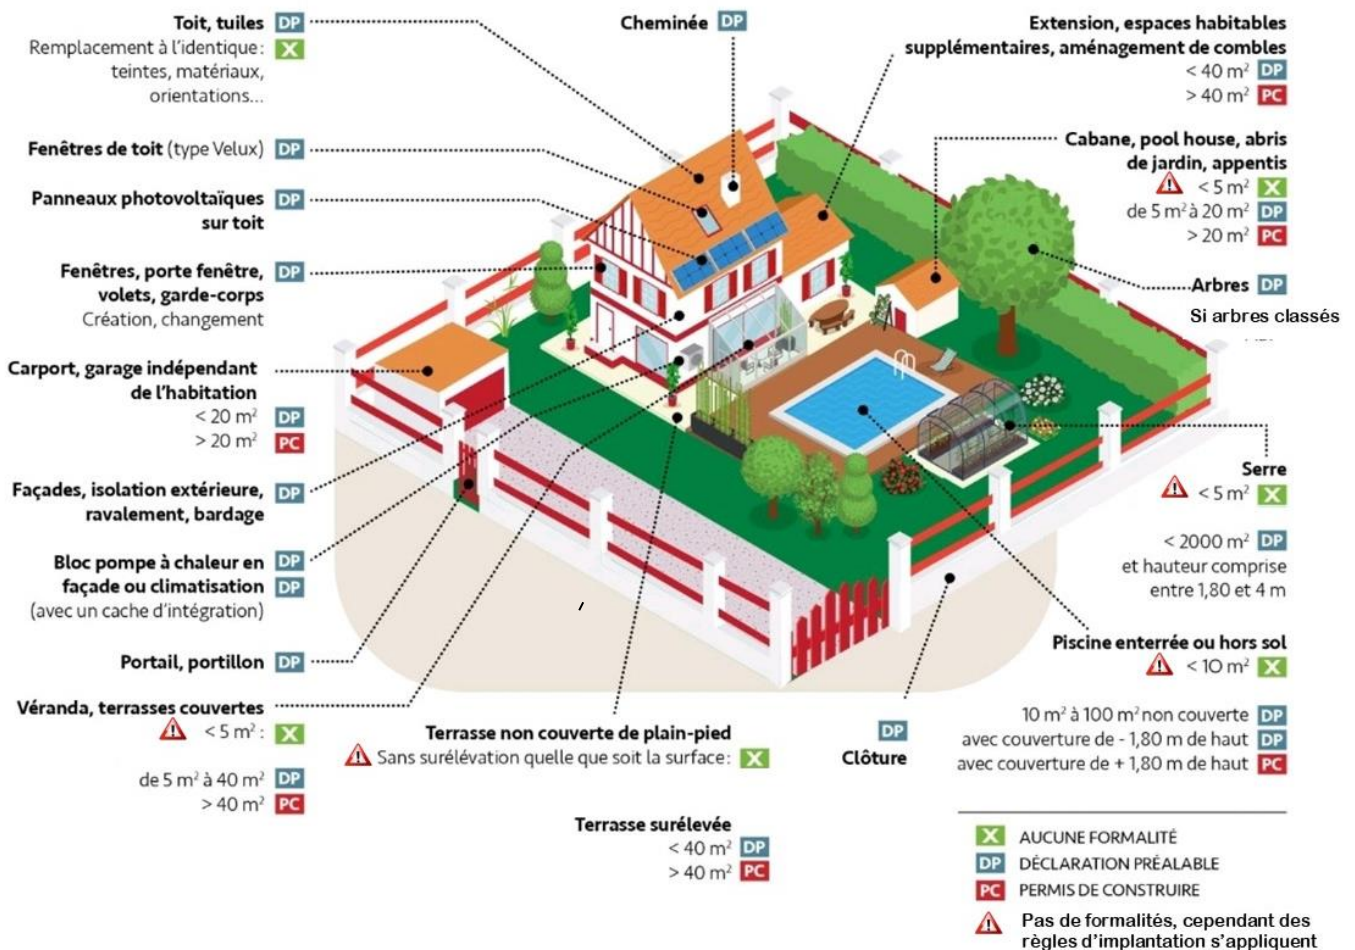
Toit, tuiles DP
Remplacement à l'identique : X
teintes, matériaux, orientations...

Fenêtres de toit (type Velux) DP

Panneaux photovoltaïques DP sur toit

Fenêtres, porte fenêtre, DP volets, garde-corps
Création, changement

Carport, garage indépendant de l'habitation
< 20 m² DP
> 20 m² PC

Façades, isolation extérieure, DP ravalement, bardage

Bloc pompe à chaleur en DP façade ou climatisation DP
(avec un cache d'intégration)

Portail, portillon DP

Véranda, terrasses couvertes
< 5 m² : X
de 5 m² à 40 m² DP
> 40 m² PC

Cheminée DP

Terrasse non couverte de plain-pied
Sans surélévation quelle que soit la surface : X

Terrasse surélevée
< 40 m² DP
> 40 m² PC

Extension, espaces habitables supplémentaires, aménagement de combles
< 40 m² DP
> 40 m² PC

Cabane, pool house, abris de jardin, appentis
< 5 m² X
de 5 m² à 20 m² DP
> 20 m² PC

Arbres DP
Si arbres classés

Serre
< 5 m² X
< 2000 m² DP
et hauteur comprise entre 1,80 et 4 m

Piscine enterrée ou hors sol
< 10 m² X
10 m² à 100 m² non couverte DP
avec couverture de - 1,80 m de haut DP
avec couverture de + 1,80 m de haut PC

DP
Clôture

X AUCUNE FORMALITÉ
DP DÉCLARATION PRÉALABLE
PC PERMIS DE CONSTRUIRE
Pas de formalités, cependant des règles d'implantation s'appliquent